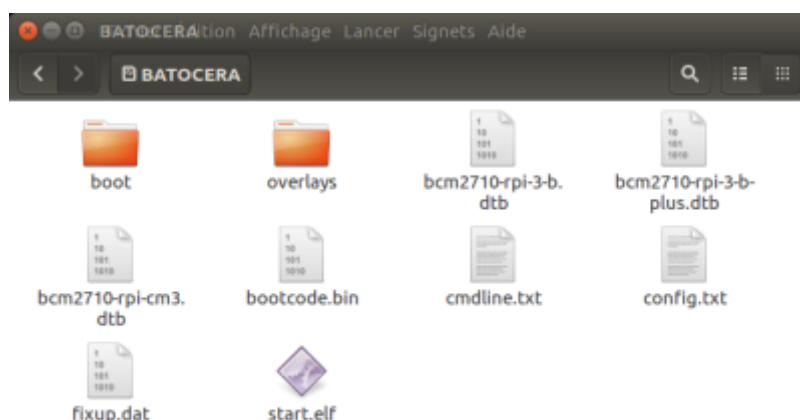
BATOCERAition Affichage Lancer Signets Aide

BATOCERA

boot

overlays

1
10
101
1010

bcm2710-rpi-3-b.dtb

1
10
101
1010

bcm2710-rpi-3-b-plus.dtb

1
10
101
1010

bcm2710-rpi-cm3.dtb

1
10
101
1010

bootcode.bin

cmdline.txt

config.txt

1
10
101
1010

fixup.dat

start.elf